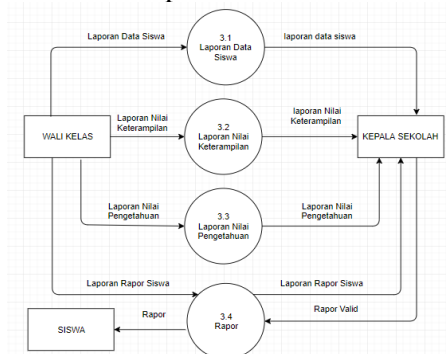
Laporan Data Siswa

3.1
Laporan Data Siswa

laporan data siswa

WALI KELAS

Laporan Nilai Keterampilan

3.2
Laporan Nilai Keterampilan

laporan Nilai Keterampilan

KEPALA SEKOLAH

Laporan Nilai Pengetahuan

3.3
Laporan Nilai Pengetahuan

Laporan Nilai Pengetahuan

Laporan Rapor Siswa

Laporan Rapor Siswa

Rapor Valid

SISWA

Rapor

3.4
Rapor